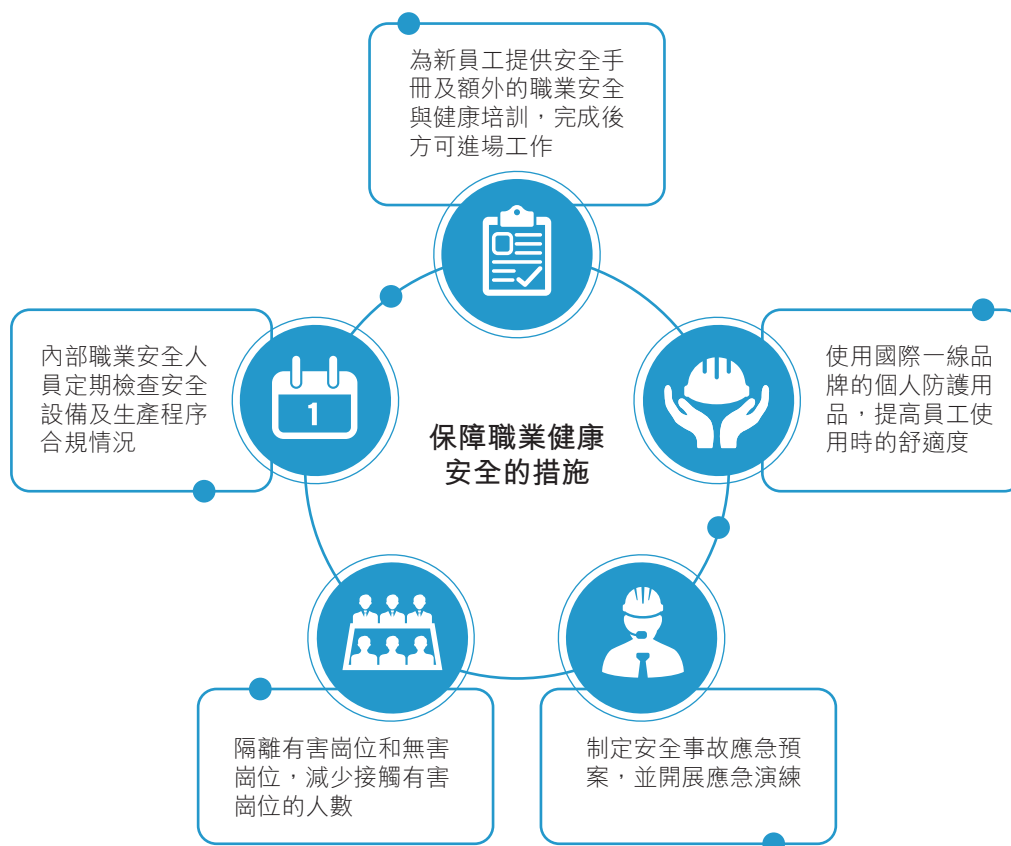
為新員工提供安全手冊及額外的職業安全與健康培訓，完成後方可進場工作

內部職業安全人員定期檢查安全設備及生產程序合規情況

1

保障職業健康安全的措施

使用國際一線品牌的個人防護用品，提高員工使用時的舒適度

隔離有害崗位和無害崗位，減少接觸有害崗位的人數

制定安全事故應急預案，並開展應急演練